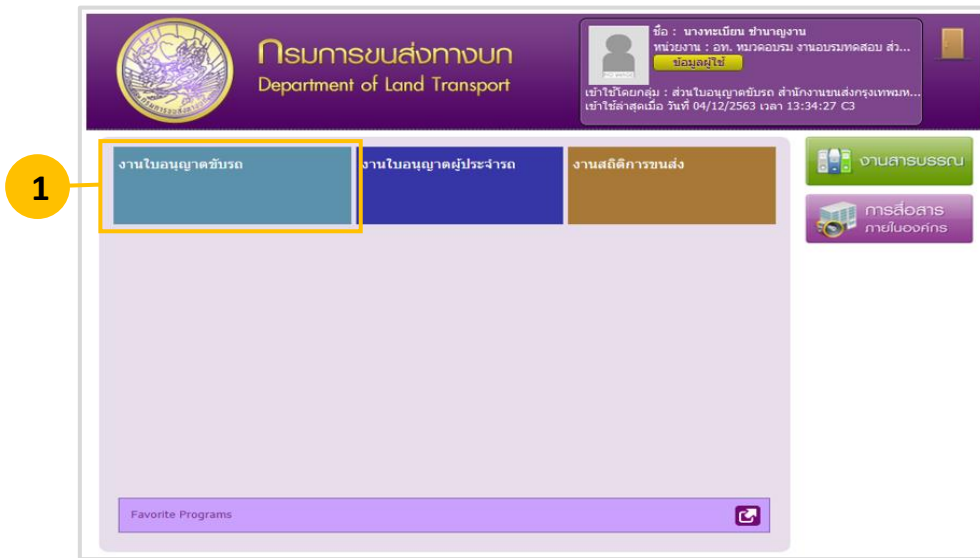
กรมการขนส่งทางบก
Department of Land Transport

ชื่อ : นางทะเบียน ชำนาญงาน
หน่วยงาน : อท. หมวดอบรม งานอบรมทดสอบ ส่ว...
ข้อมูลผู้ใช้
เข้าใช้โดยกลุ่ม : ส่วนใบอนุญาตขับรถ สำนักงานขนส่งกรุงเทพม...
เข้าใช้ล่าสุดเมื่อ วันที่ 04/12/2563 เวลา 13:34:27 C3

1

งานใบอนุญาตขับรถ

งานใบอนุญาตผู้ประจำรถ

งานสถิติการขนส่ง

งานสารบรรณ

การสื่อสาร ภายในองค์กร

Favorite Programs